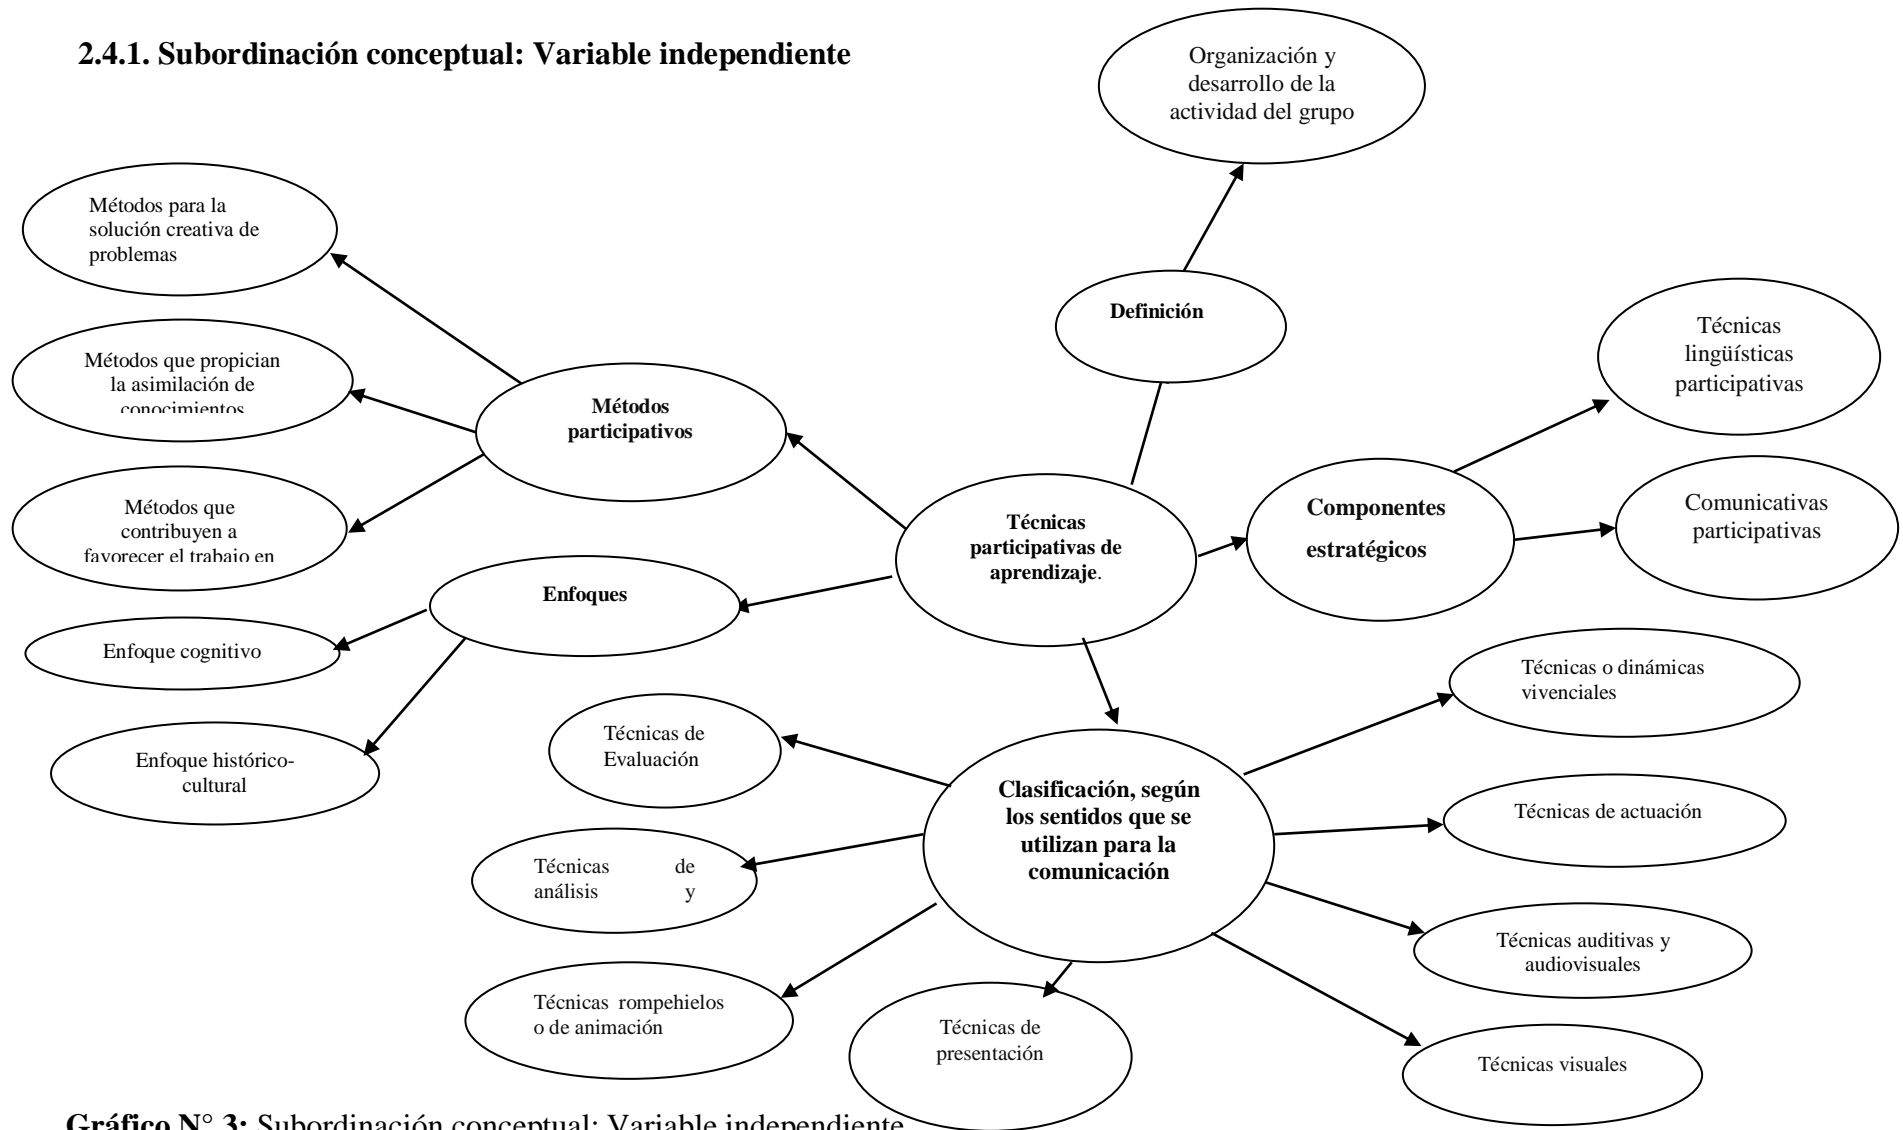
2.4.1. Subordinación conceptual: Variable independiente

Organización y desarrollo de la actividad del grupo

Definición

Métodos para la solución creativa de problemas

Métodos que propician la asimilación de conocimientos

Métodos participativos

Métodos que contribuyen a favorecer el trabajo en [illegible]

Técnicas participativas de aprendizaje.

Componentes estratégicos

Técnicas lingüísticas participativas

Comunicativas participativas

Enfoques

Enfoque cognitivo

Enfoque histórico-cultural

Técnicas o dinámicas vivenciales

Técnicas de Evaluación

Clasificación, según los sentidos que se utilizan para la comunicación

Técnicas de actuación

Técnicas de análisis y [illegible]

Técnicas auditivas y audiovisuales

Técnicas rompehielos o de animación

Técnicas de presentación

Técnicas visuales

Gráfico N° 3: Subordinación conceptual: Variable independiente